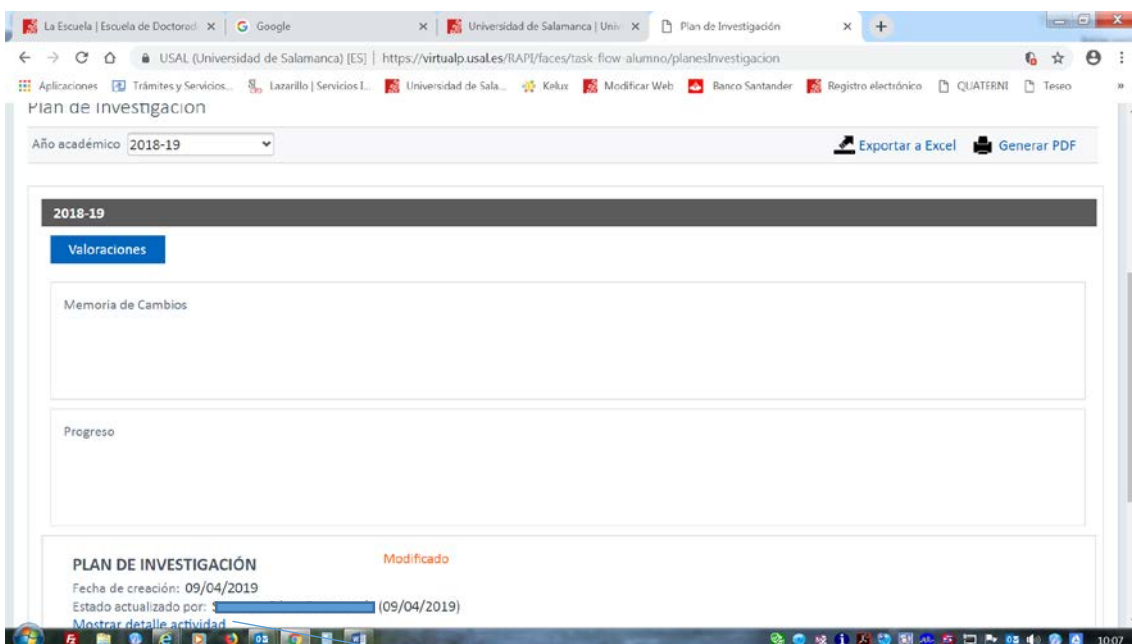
La Escuela | Escuela de Doctorad × | Google × | Universidad de Salamanca | Univ × | Plan de Investigación × | +

USAL (Universidad de Salamanca) [ES] | https://virtualp.usal.es/RAPI/faces/task-flow-alumno/planesInvestigacion

Aplicaciones | Trámites y Servicios... | Lazarillo | Servicios I... | Universidad de Sala... | Kelux | Modificar Web | Banco Santander | Registro electrónico | QUATERNI | Teseo

Plan de Investigación

Año académico 2018-19

Exportar a Excel | Generar PDF

2018-19

Valoraciones

Memoria de Cambios

Progreso

PLAN DE INVESTIGACIÓN

Modificado

Fecha de creación: 09/04/2019

Estado actualizado por: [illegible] (09/04/2019)

Mostrar detalle actividad

10:07